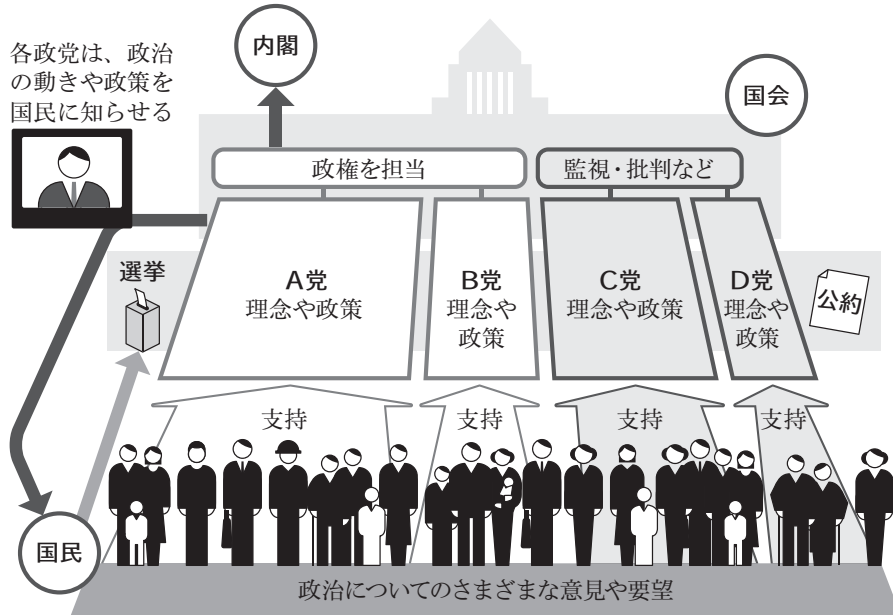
各政党は、政治の動きや政策を国民に知らせる

内閣

国会

政権を担当

監視・批判など

選挙

A党
理念や政策

B党
理念や政策

C党
理念や政策

D党
理念や政策

公約

支持

支持

支持

支持

国民

政治についてのさまざまな意見や要望